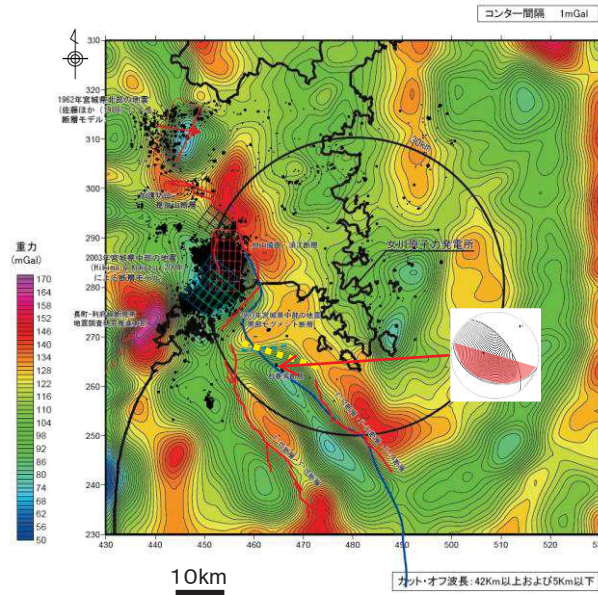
コンター間隔 1mGal

310
320
300
290
280
270
260
250
240
230

430
440
450
460
470
480
490
500
510
520

1962年宮城県北部の地震
(佐藤ほか(1963)
断層モデル

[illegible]
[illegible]断層

旭山撓曲・須江断層

30km

女川原子力発電所

2003年宮城県中部の地震
(Hikima&Koketsu(2004))
による震源モデル

長町-利府線断層帯
地震調査研究推進本部

2003年宮城県中部の地震
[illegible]セグメント断層

重力
(mGal)
170
164
158
152
146
140
134
128
122
116
110
104
98
92
86
80
74
68
62
56
50

10km

カット・オフ波長：42Km以上および5Km以下